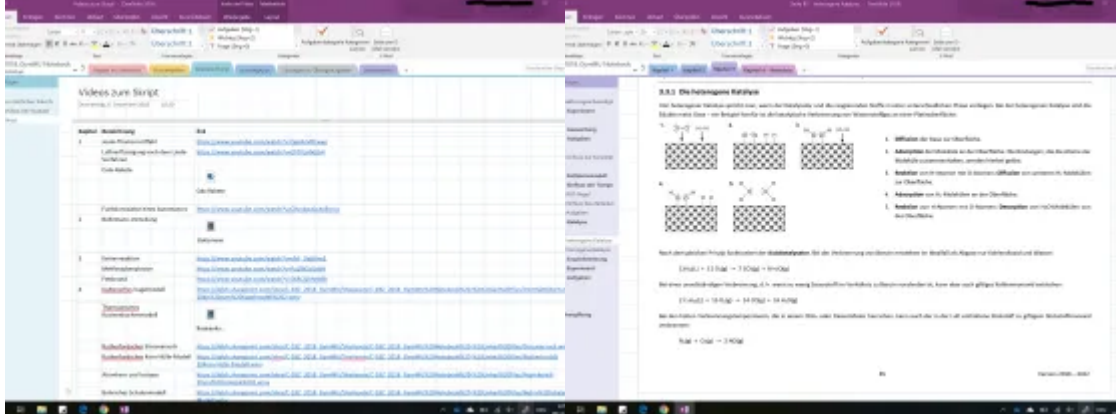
Videos zum Skript

| Kapitel | Bezeichnung | Link |
|---|---|---|
| 1 | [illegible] | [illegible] |
| 2 | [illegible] | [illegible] |
| 3 | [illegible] | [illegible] |
| 4 | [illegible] | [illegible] |

3.3.1 Die heterogene Katalyse

1. Diffusion der Gase zur Oberfläche
2. Adsorption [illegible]
3. Reaktion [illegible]
4. Adsorption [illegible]
5. Reaktion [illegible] Desorption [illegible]

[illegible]